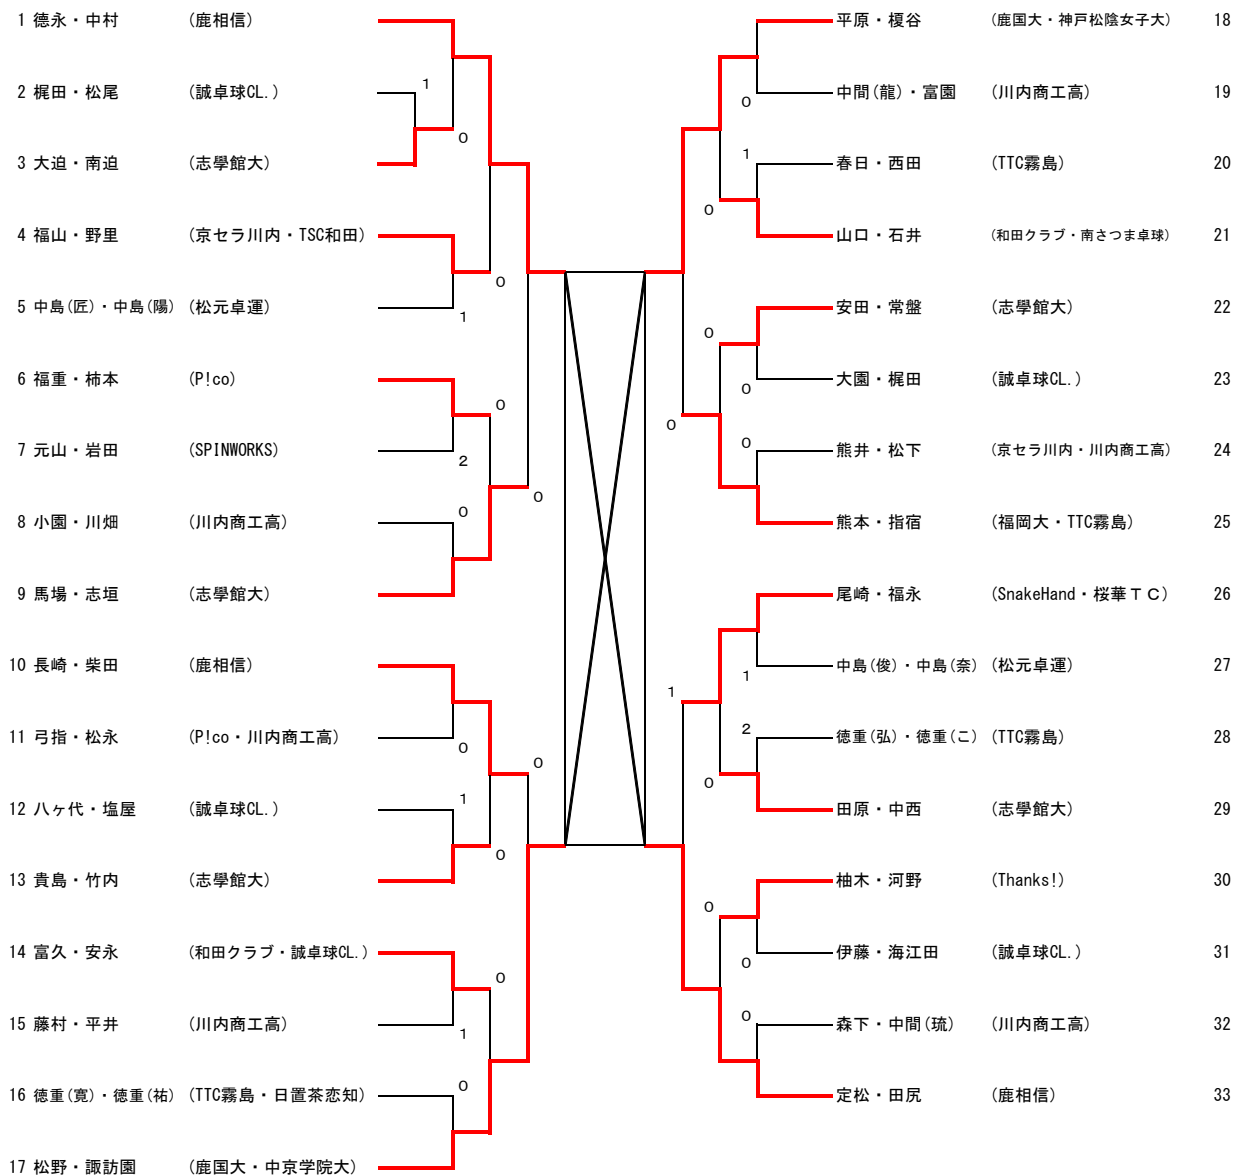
1 徳永・中村　(鹿相信)
2 梶田・松尾　(誠卓球CL.)
3 大迫・南迫　(志學館大)
4 福山・野里　(京セラ川内・TSC和田)
5 中島(匠)・中島(陽)　(松元卓運)
6 福重・柿本　(P!co)
7 元山・岩田　(SPINWORKS)
8 小園・川畑　(川内商工高)
9 馬場・志垣　(志學館大)
10 長崎・柴田　(鹿相信)
11 弓指・松永　(P!co・川内商工高)
12 八ヶ代・塩屋　(誠卓球CL.)
13 貴島・竹内　(志學館大)
14 富久・安永　(和田クラブ・誠卓球CL.)
15 藤村・平井　(川内商工高)
16 徳重(寛)・徳重(祐)　(TTC霧島・日置茶恋知)
17 松野・諏訪園　(鹿国大・中京学院大)

1
0
0
1
0
2
0
0
0
1
0
0
1
0

平原・榎谷　(鹿国大・神戸松陰女子大)　18
中間(龍)・富園　(川内商工高)　19
春日・西田　(TTC霧島)　20
山口・石井　(和田クラブ・南さつま卓球)　21
安田・常盤　(志學館大)　22
大園・梶田　(誠卓球CL.)　23
熊井・松下　(京セラ川内・川内商工高)　24
熊本・指宿　(福岡大・TTC霧島)　25
尾崎・福永　(SnakeHand・桜華ＴＣ)　26
中島(俊)・中島(奈)　(松元卓運)　27
徳重(弘)・徳重(こ)　(TTC霧島)　28
田原・中西　(志學館大)　29
柚木・河野　(Thanks!)　30
伊藤・海江田　(誠卓球CL.)　31
森下・中間(琉)　(川内商工高)　32
定松・田尻　(鹿相信)　33

0
1
0
0
0
0
0
1
1
2
0
0
0
0